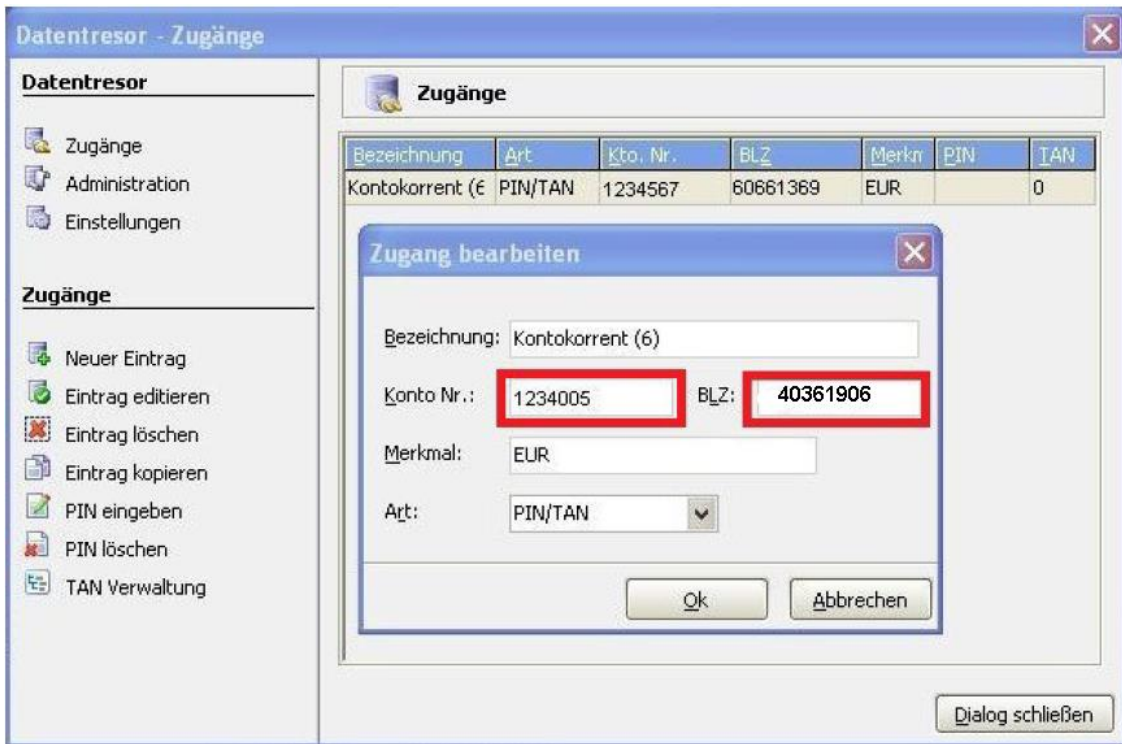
Datentresor - Zugänge

Datentresor

Zugänge
Administration
Einstellungen

Zugänge

Neuer Eintrag
Eintrag editieren
Eintrag löschen
Eintrag kopieren
PIN eingeben
PIN löschen
TAN Verwaltung

Zugänge

| Bezeichnung | Art | Kto. Nr. | BLZ | Merkm | PIN | TAN |
|---|---|---|---|---|---|---|
| Kontokorrent (6 | PIN/TAN | 1234567 | 60661369 | EUR | | 0 |

Zugang bearbeiten

Bezeichnung: Kontokorrent (6)

Konto Nr.: 1234005

BLZ: 40361906

Merkmal: EUR

Art: PIN/TAN

Ok

Abbrechen

Dialog schließen